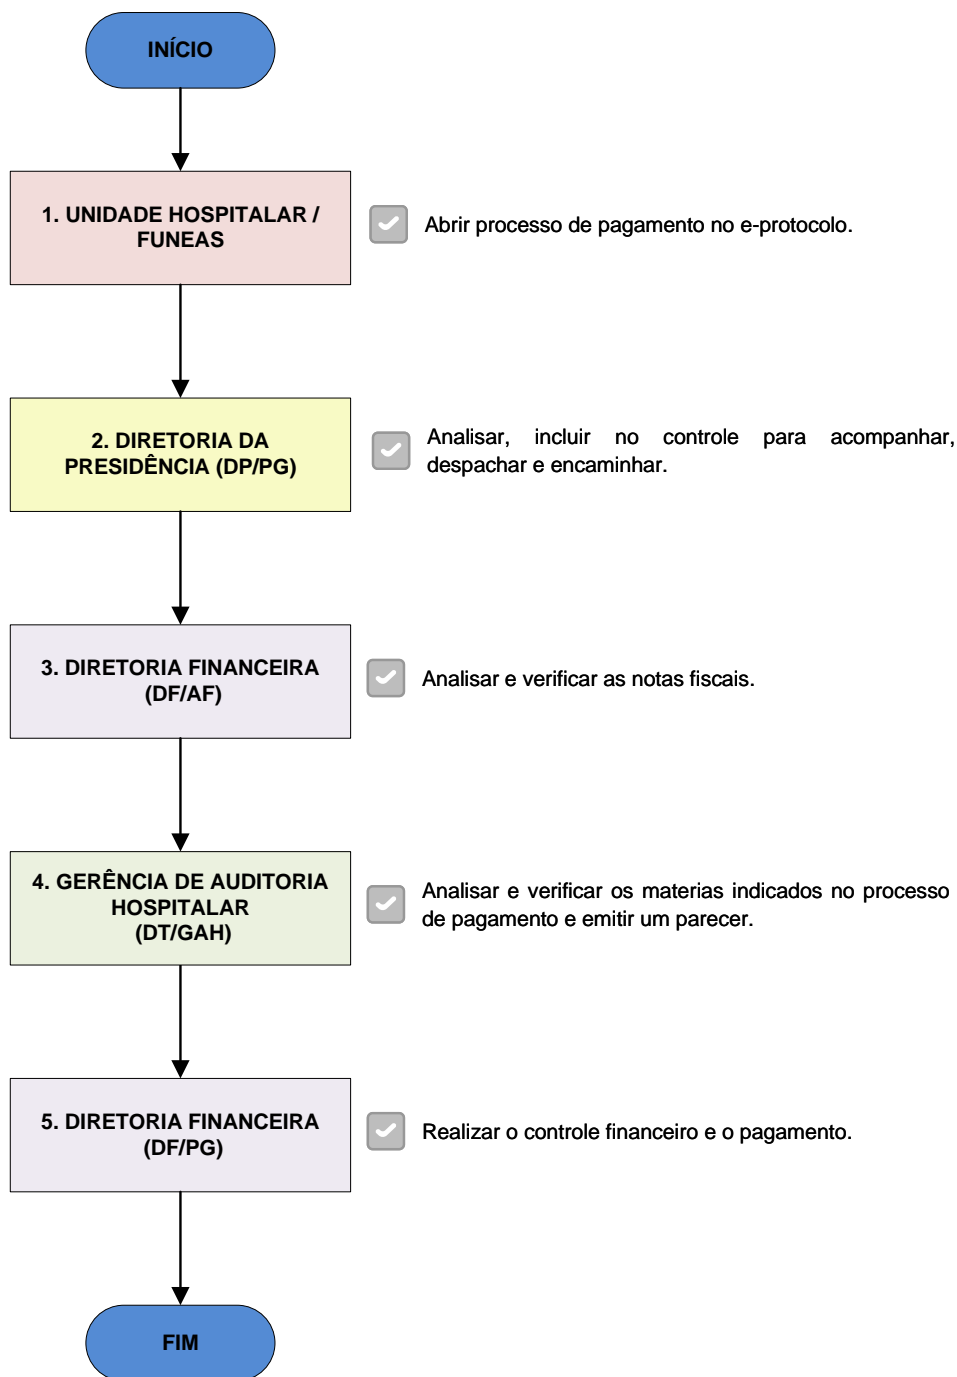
INÍCIO

1. UNIDADE HOSPITALAR / FUNEAS

Abrir processo de pagamento no e-protocolo.

2. DIRETORIA DA PRESIDÊNCIA (DP/PG)

Analisar, incluir no controle para acompanhar, despachar e encaminhar.

3. DIRETORIA FINANCEIRA (DF/AF)

Analisar e verificar as notas fiscais.

4. GERÊNCIA DE AUDITORIA HOSPITALAR (DT/GAH)

Analisar e verificar os materias indicados no processo de pagamento e emitir um parecer.

5. DIRETORIA FINANCEIRA (DF/PG)

Realizar o controle financeiro e o pagamento.

FIM